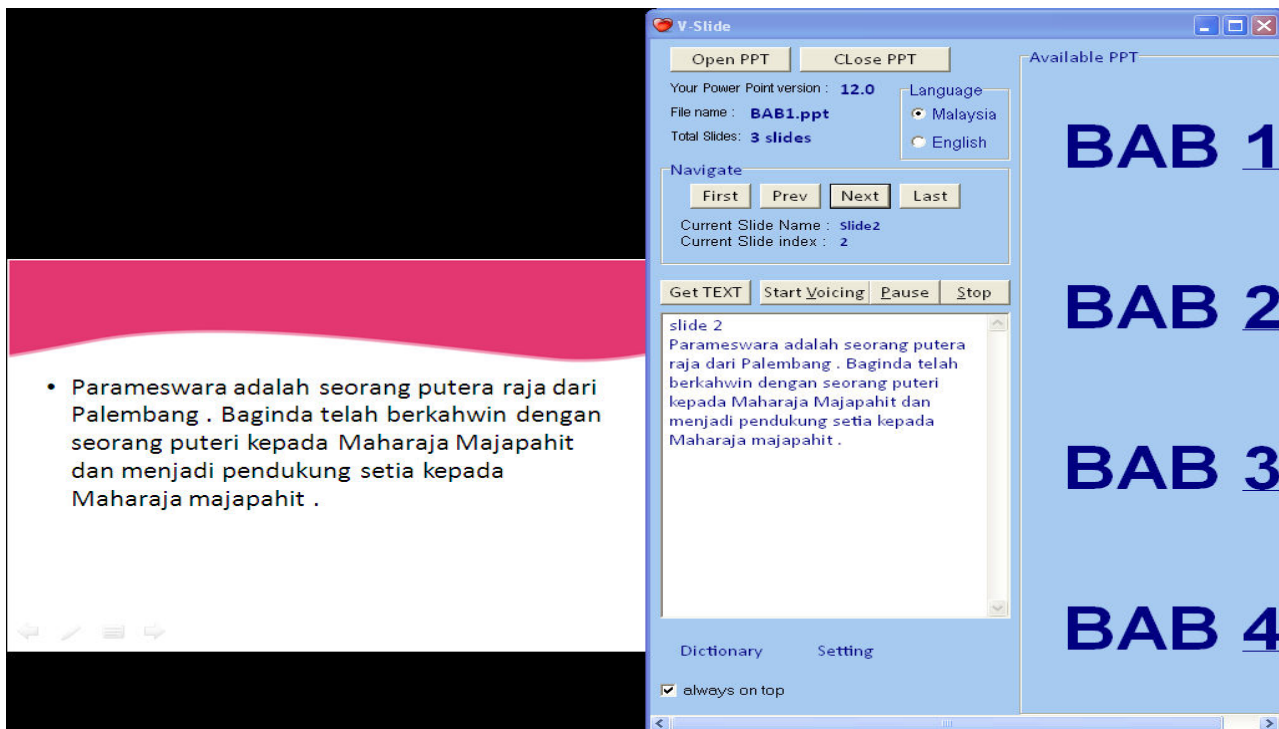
• Parameswara adalah seorang putera raja dari Palembang . Baginda telah berkahwin dengan seorang puteri kepada Maharaja Majapahit dan menjadi pendukung setia kepada Maharaja majapahit .

V-Slide

Open PPT
CLose PPT

Your Power Point version : 12.0
File name : BAB1.ppt
Total Slides: 3 slides

Language
Malaysia
English

Navigate
First
Prev
Next
Last
Current Slide Name : Slide2
Current Slide index : 2

Get TEXT
Start Voicing
Pause
Stop

slide 2
Parameswara adalah seorang putera raja dari Palembang . Baginda telah berkahwin dengan seorang puteri kepada Maharaja Majapahit dan menjadi pendukung setia kepada Maharaja majapahit .

Dictionary
Setting

always on top

Available PPT
BAB 1
BAB 2
BAB 3
BAB 4